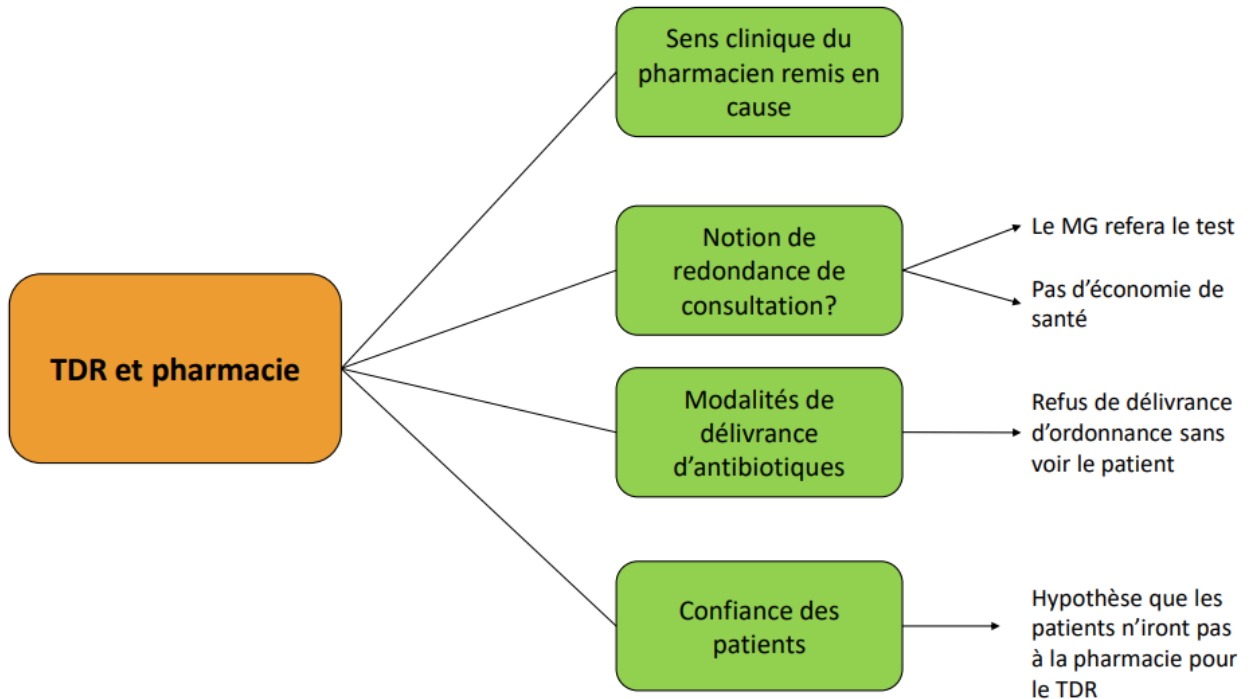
TDR et pharmacie

Sens clinique du pharmacien remis en cause

Notion de redondance de consultation?

Le MG refera le test

Pas d'économie de santé

Modalités de délivrance d'antibiotiques

Refus de délivrance d'ordonnance sans voir le patient

Confiance des patients

Hypothèse que les patients n'iront pas à la pharmacie pour le TDR